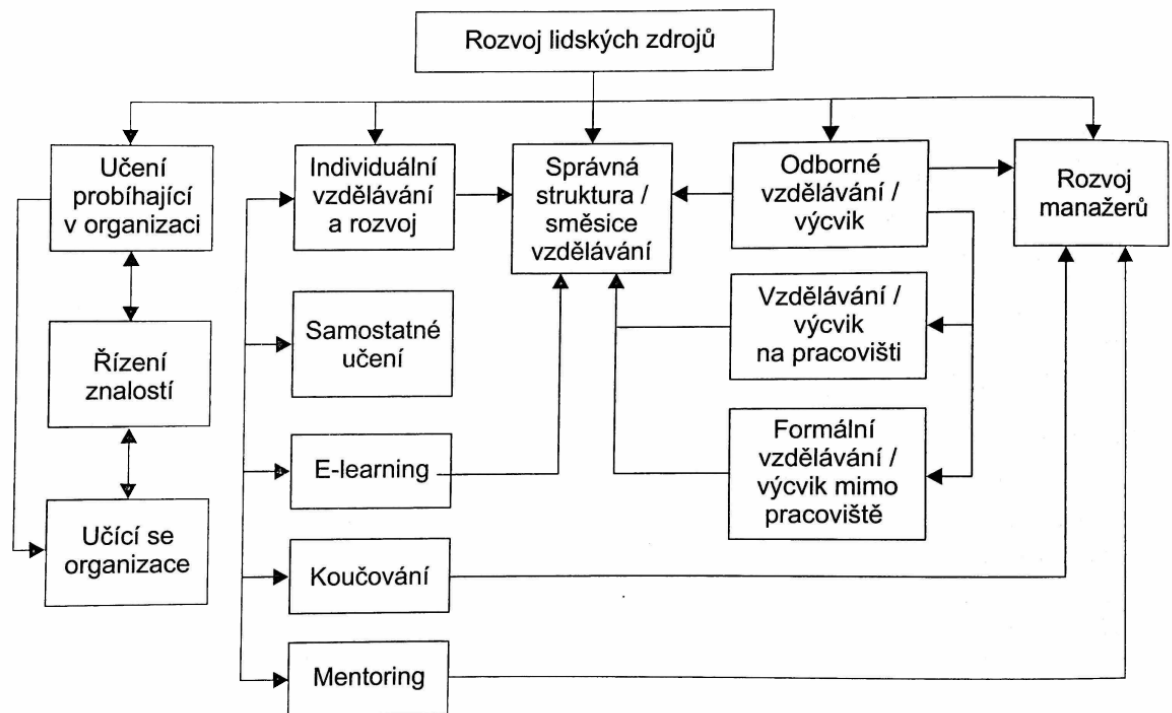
Rozvoj lidských zdrojů

Učení probíhající v organizaci

Individuální vzdělávání a rozvoj

Správná struktura / směsice vzdělávání

Odborné vzdělávání / výcvik

Rozvoj manažerů

Řízení znalostí

Samostatné učení

Vzdělávání / výcvik na pracovišti

E-learning

Formální vzdělávání / výcvik mimo pracoviště

Učící se organizace

Koučování

Mentoring